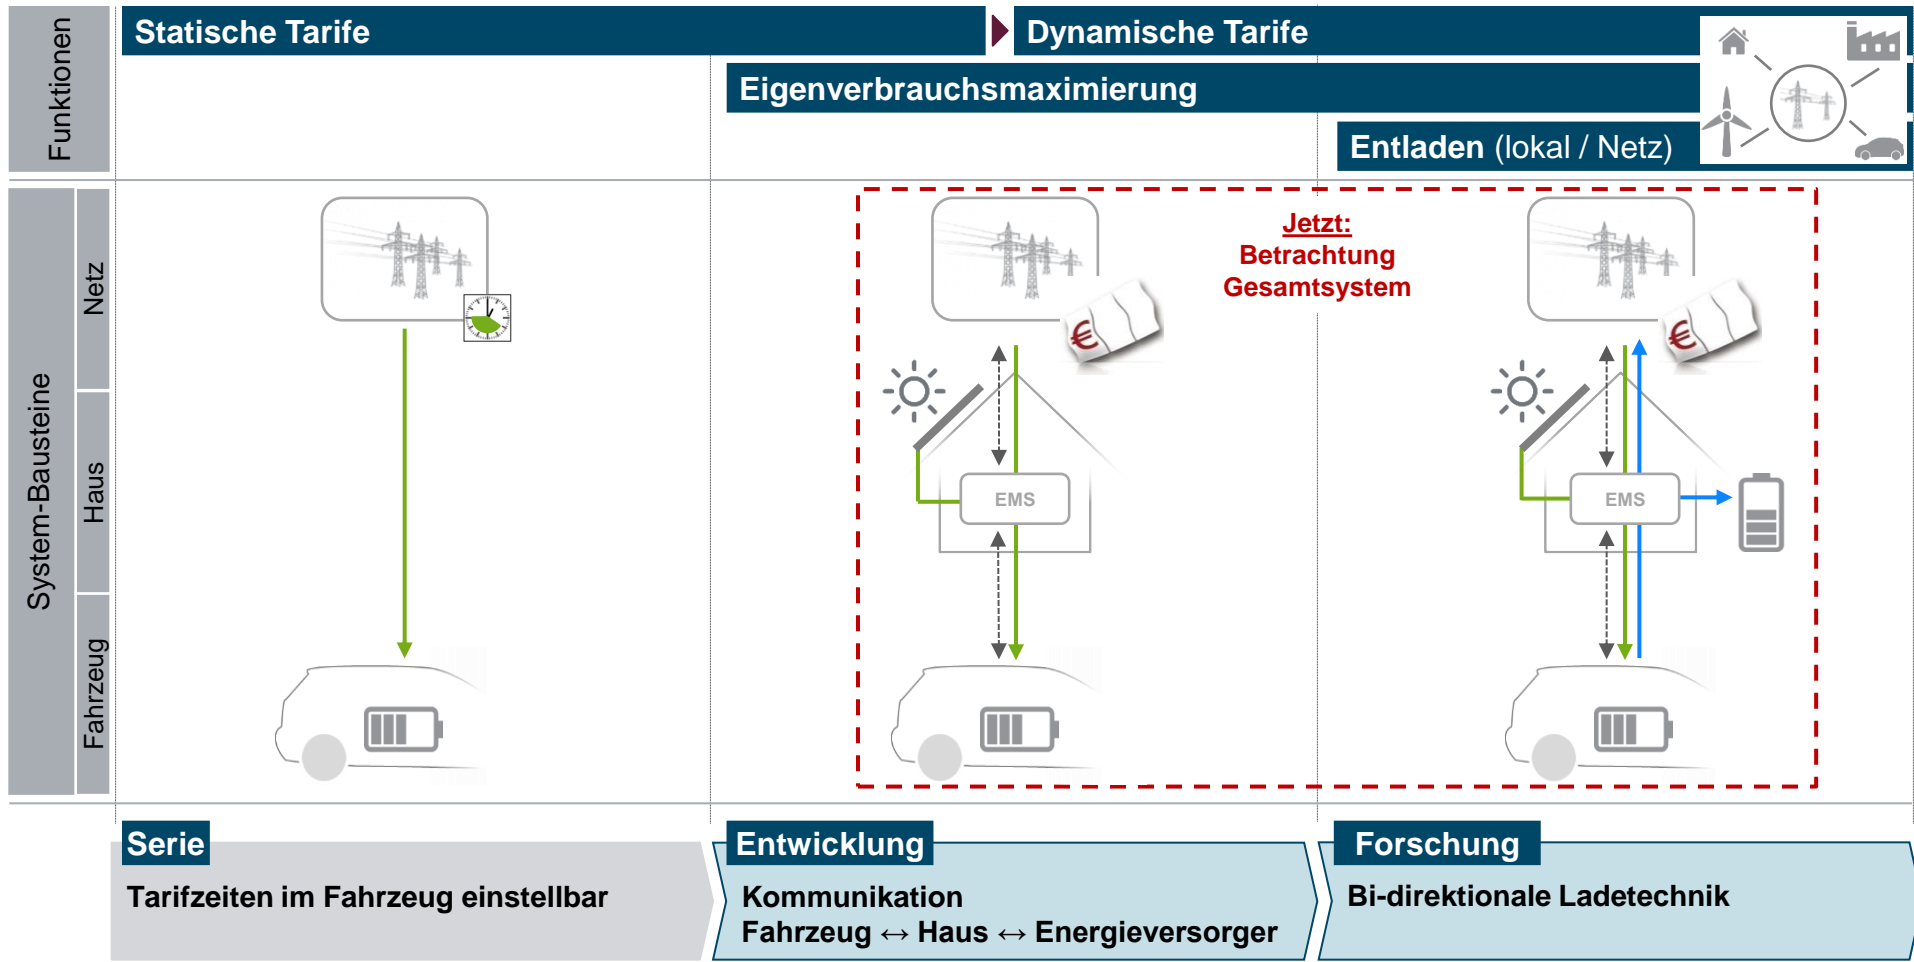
Funktionen

Statische Tarife

Dynamische Tarife

Eigenverbrauchsmaximierung

Entladen (lokal / Netz)

System-Bausteine

Netz

Haus

Fahrzeug

Jetzt:
Betrachtung
Gesamtsystem

EMS

EMS

Serie
Tarifzeiten im Fahrzeug einstellbar

Entwicklung
Kommunikation
Fahrzeug ↔ Haus ↔ Energieversorger

Forschung
Bi-direktionale Ladetechnik